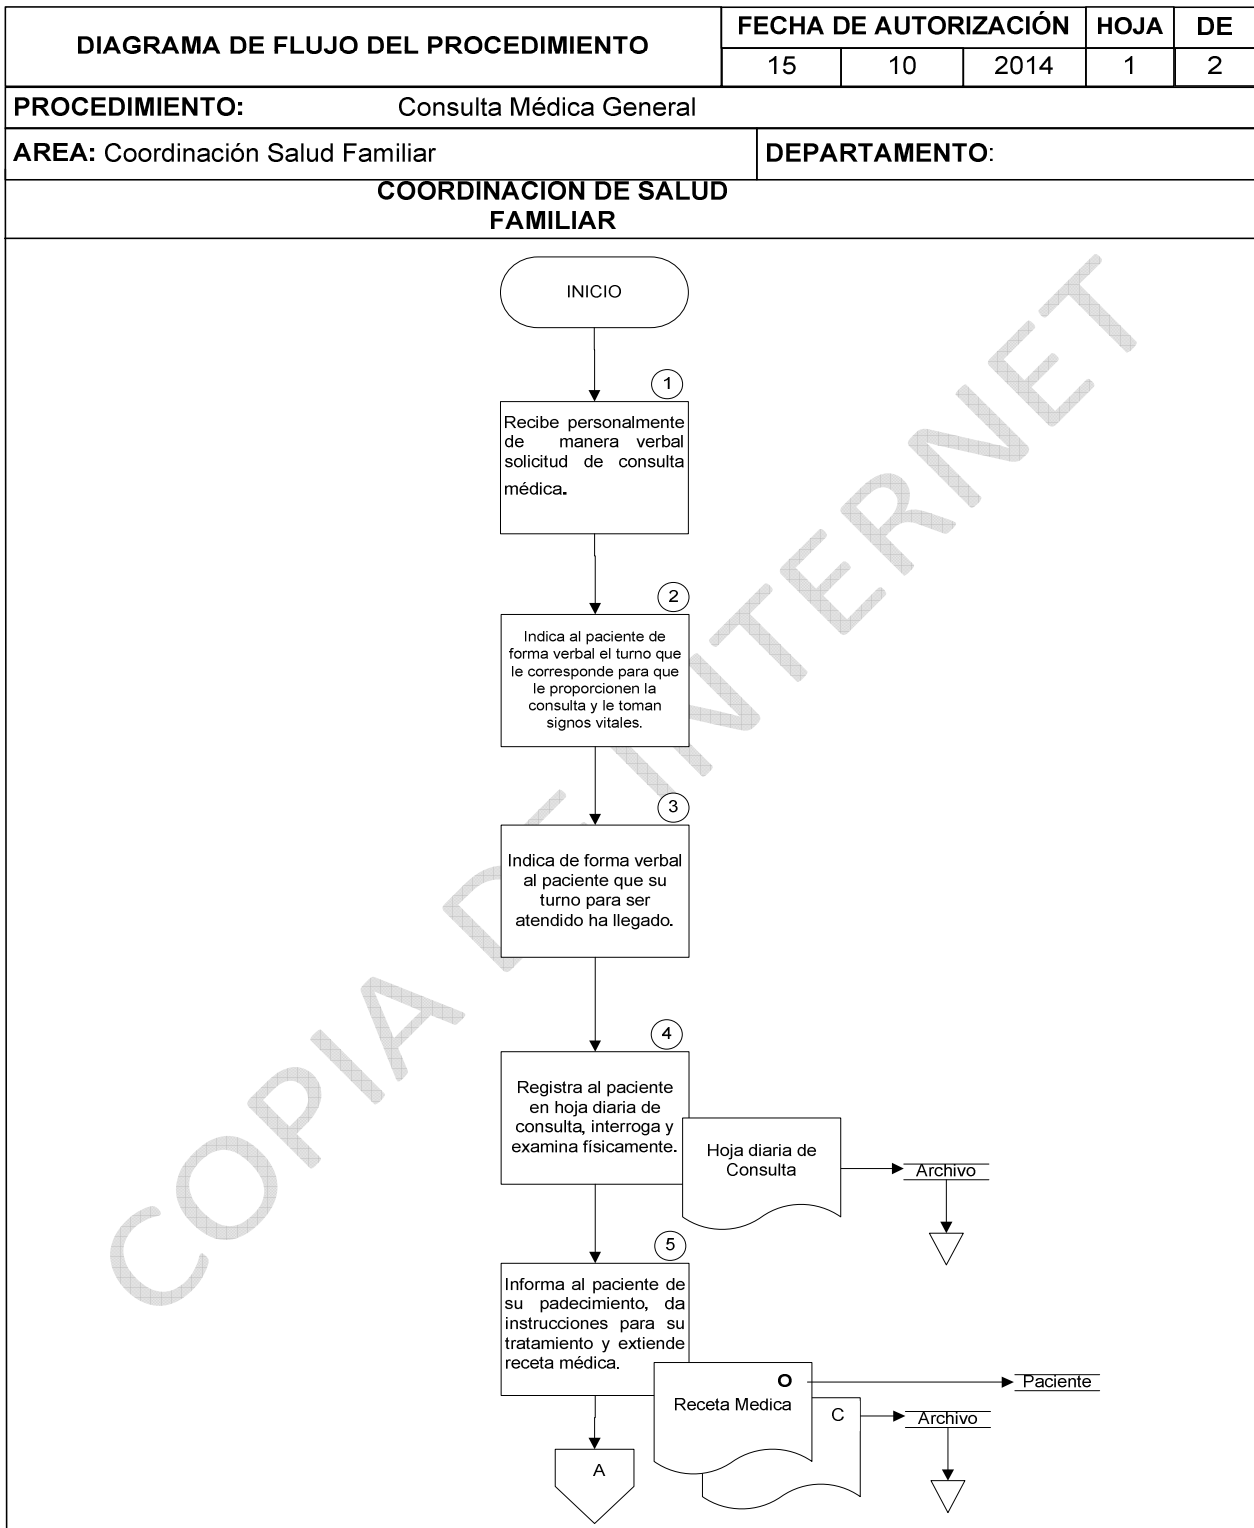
| DIAGRAMA DE FLUJO DEL PROCEDIMIENTO | FECHA DE AUTORIZACIÓN | | | HOJA | DE |
|---|---|---|---|---|---|
| | 15 | 10 | 2014 | 1 | 2 |

PROCEDIMIENTO: Consulta Médica General

AREA: Coordinación Salud Familiar

DEPARTAMENTO:

COORDINACION DE SALUD FAMILIAR

INICIO

1

Recibe personalmente de manera verbal solicitud de consulta médica.

2

Indica al paciente de forma verbal el turno que le corresponde para que le proporcionen la consulta y le toman signos vitales.

3

Indica de forma verbal al paciente que su turno para ser atendido ha llegado.

4

Registra al paciente en hoja diaria de consulta, interroga y examina físicamente.

Hoja diaria de Consulta

Archivo

5

Informa al paciente de su padecimiento, da instrucciones para su tratamiento y extiende receta médica.

O

Receta Medica

C

Paciente

Archivo

A

COPIA DE INTERNET